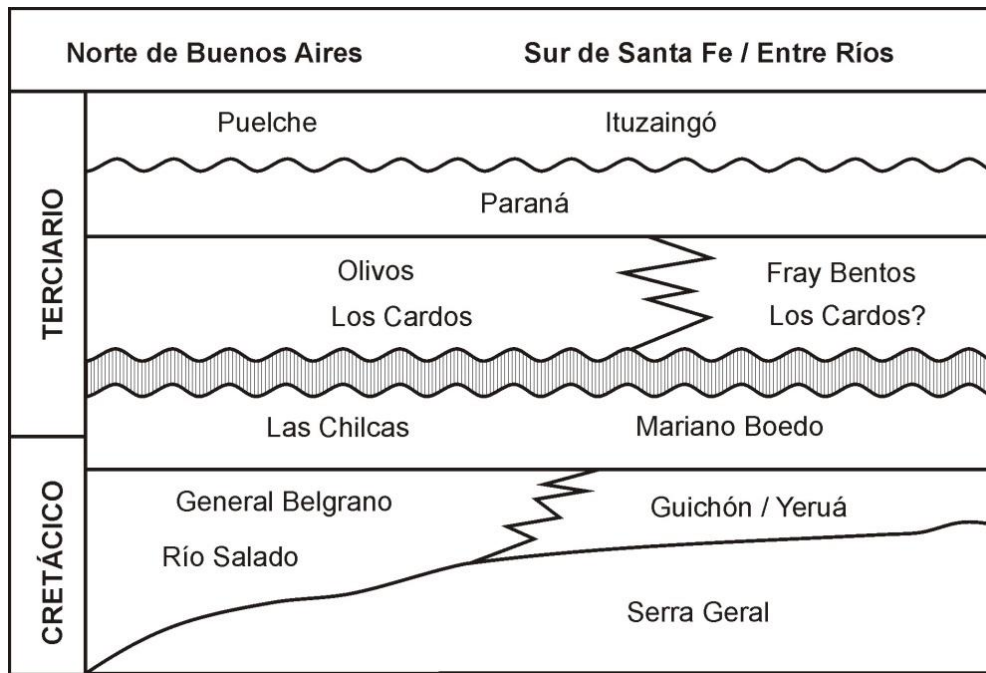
| | Norte de Buenos Aires | Sur de Santa Fe / Entre Ríos |
|---|---|---|
| TERCIARIO | Puelche | Ituzaingó |
| | Paraná | |
| | Olivos<br>Los Cardos | Fray Bentos<br>Los Cardos? |
| | Las Chilcas | Mariano Boedo |
| CRETÁCICO | General Belgrano<br>Río Salado | Guichón / Yeruá |
| | | Serra Geral |